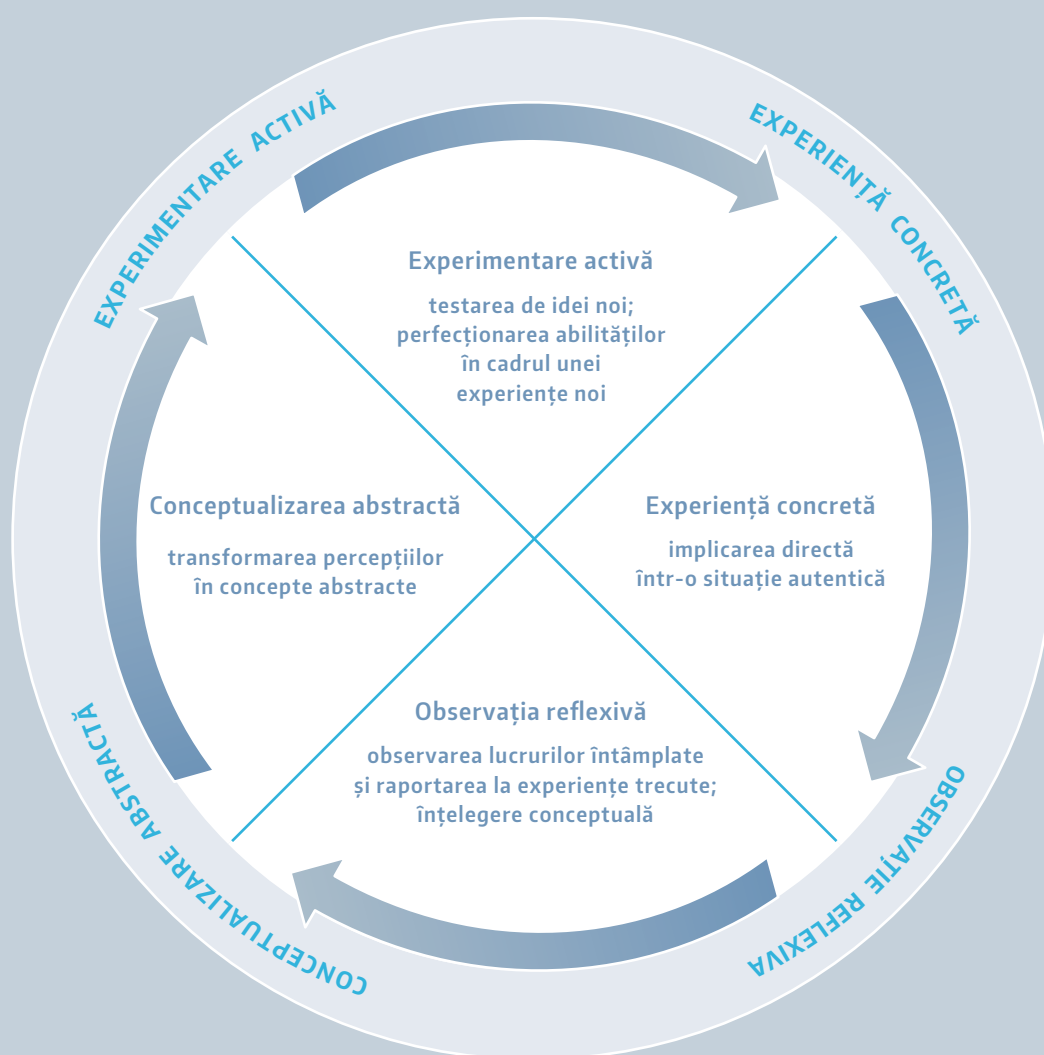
EXPERIMENTARE ACTIVĂ

EXPERIENȚĂ CONCRETĂ

Experimentare activă

testarea de idei noi; perfecționarea abilităților în cadrul unei experiențe noi

Conceptualizarea abstractă

transformarea percepțiilor în concepte abstracte

Experiență concretă

implicarea directă într-o situație autentică

Observația reflexivă

observarea lucrurilor întâmplate și raportarea la experiențe trecute; înțelegere conceptuală

CONCEPTUALIZARE ABSTRACTĂ

OBSERVAȚIE REFLEXIVĂ